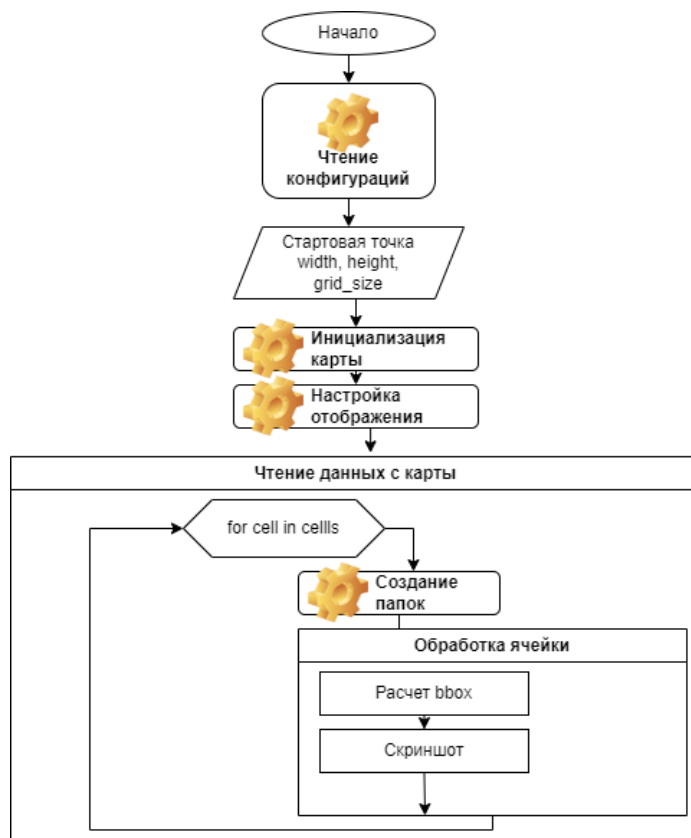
Начало

Чтение конфигураций

Стартовая точка width, height, grid_size

Инициализация карты

Настройка отображения

Чтение данных с карты

for cell in cellls

Создание папок

Обработка ячейки

Расчет bbox

Скриншот